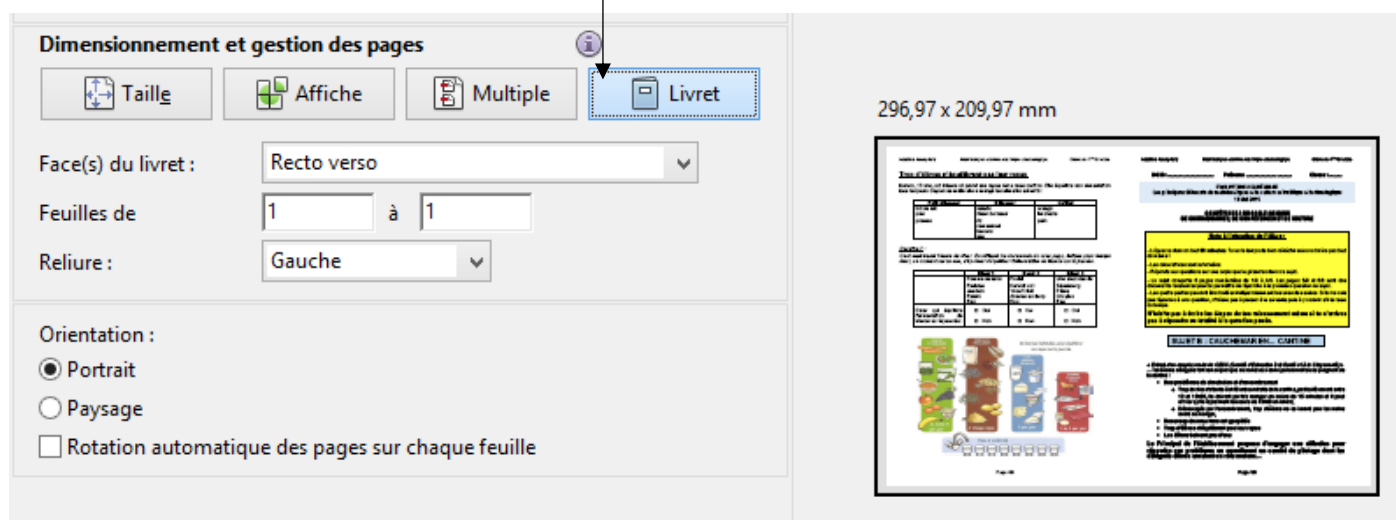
Dimensionnement et gestion des pages

Taille
Affiche
Multiple
Livret

Face(s) du livret :
Recto verso
Feuilles de
1
à
1
Reliure :
Gauche

Orientation :
Portrait
Paysage
Rotation automatique des pages sur chaque feuille

296,97 x 209,97 mm

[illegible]